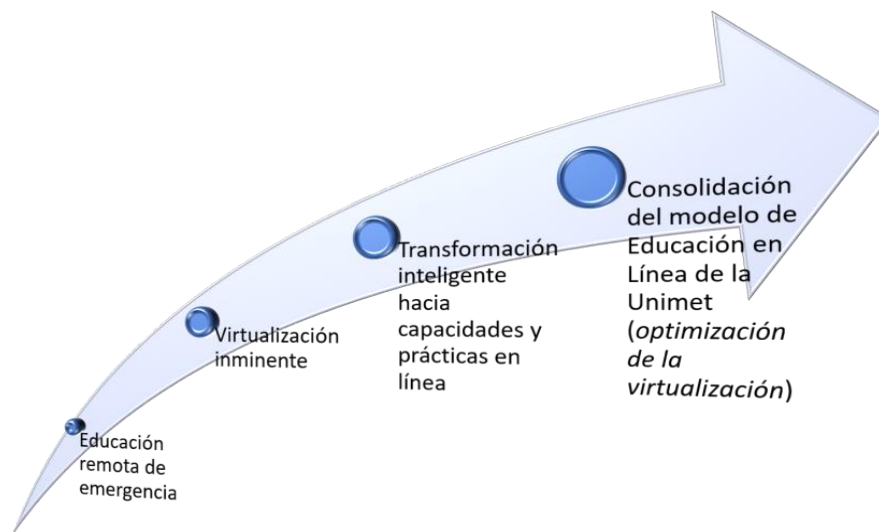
Educación remota de emergencia

Virtualización inminente

Transformación inteligente hacia capacidades y prácticas en línea

Consolidación del modelo de Educación en Línea de la Unimet (*optimización de la virtualización*)